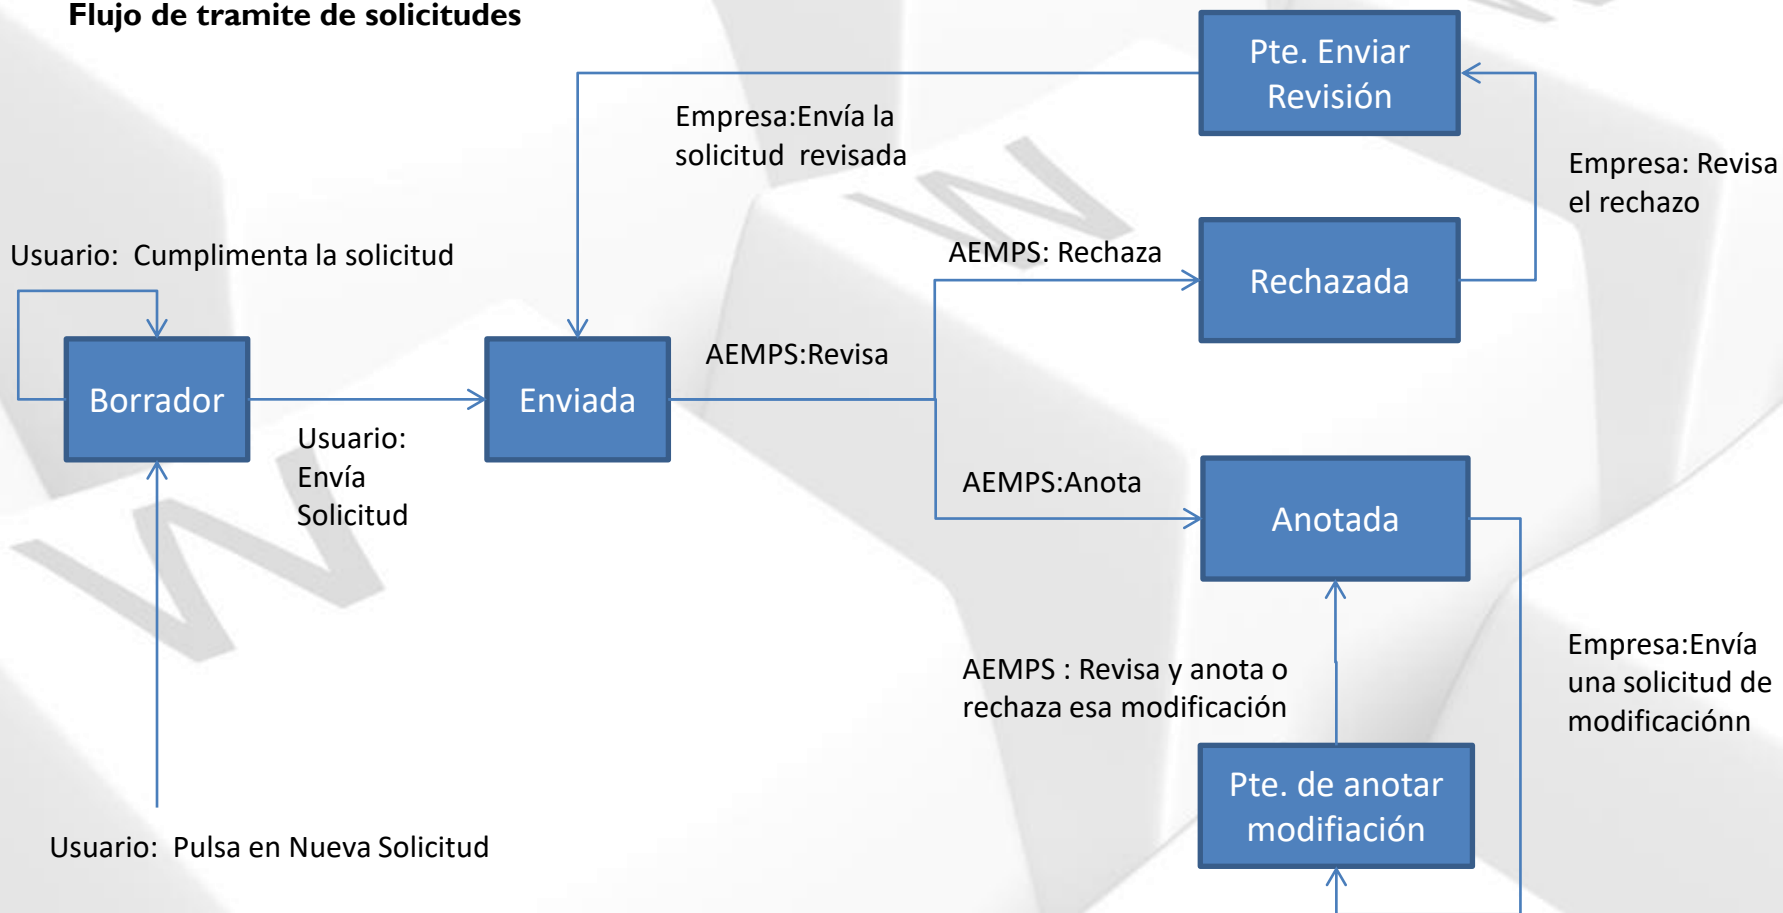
Flujo de tramite de solicitudes

Pte. Enviar Revisión

Empresa:Envía la solicitud revisada

Empresa: Revisa el rechazo

Usuario: Cumplimenta la solicitud

AEMPS: Rechaza

Rechazada

AEMPS:Revisa

Borrador

Enviada

Usuario: Envía Solicitud

AEMPS:Anota

Anotada

Empresa:Envía una solicitud de modificaciónn

AEMPS : Revisa y anota o rechaza esa modificación

Pte. de anotar modifiación

Usuario: Pulsa en Nueva Solicitud